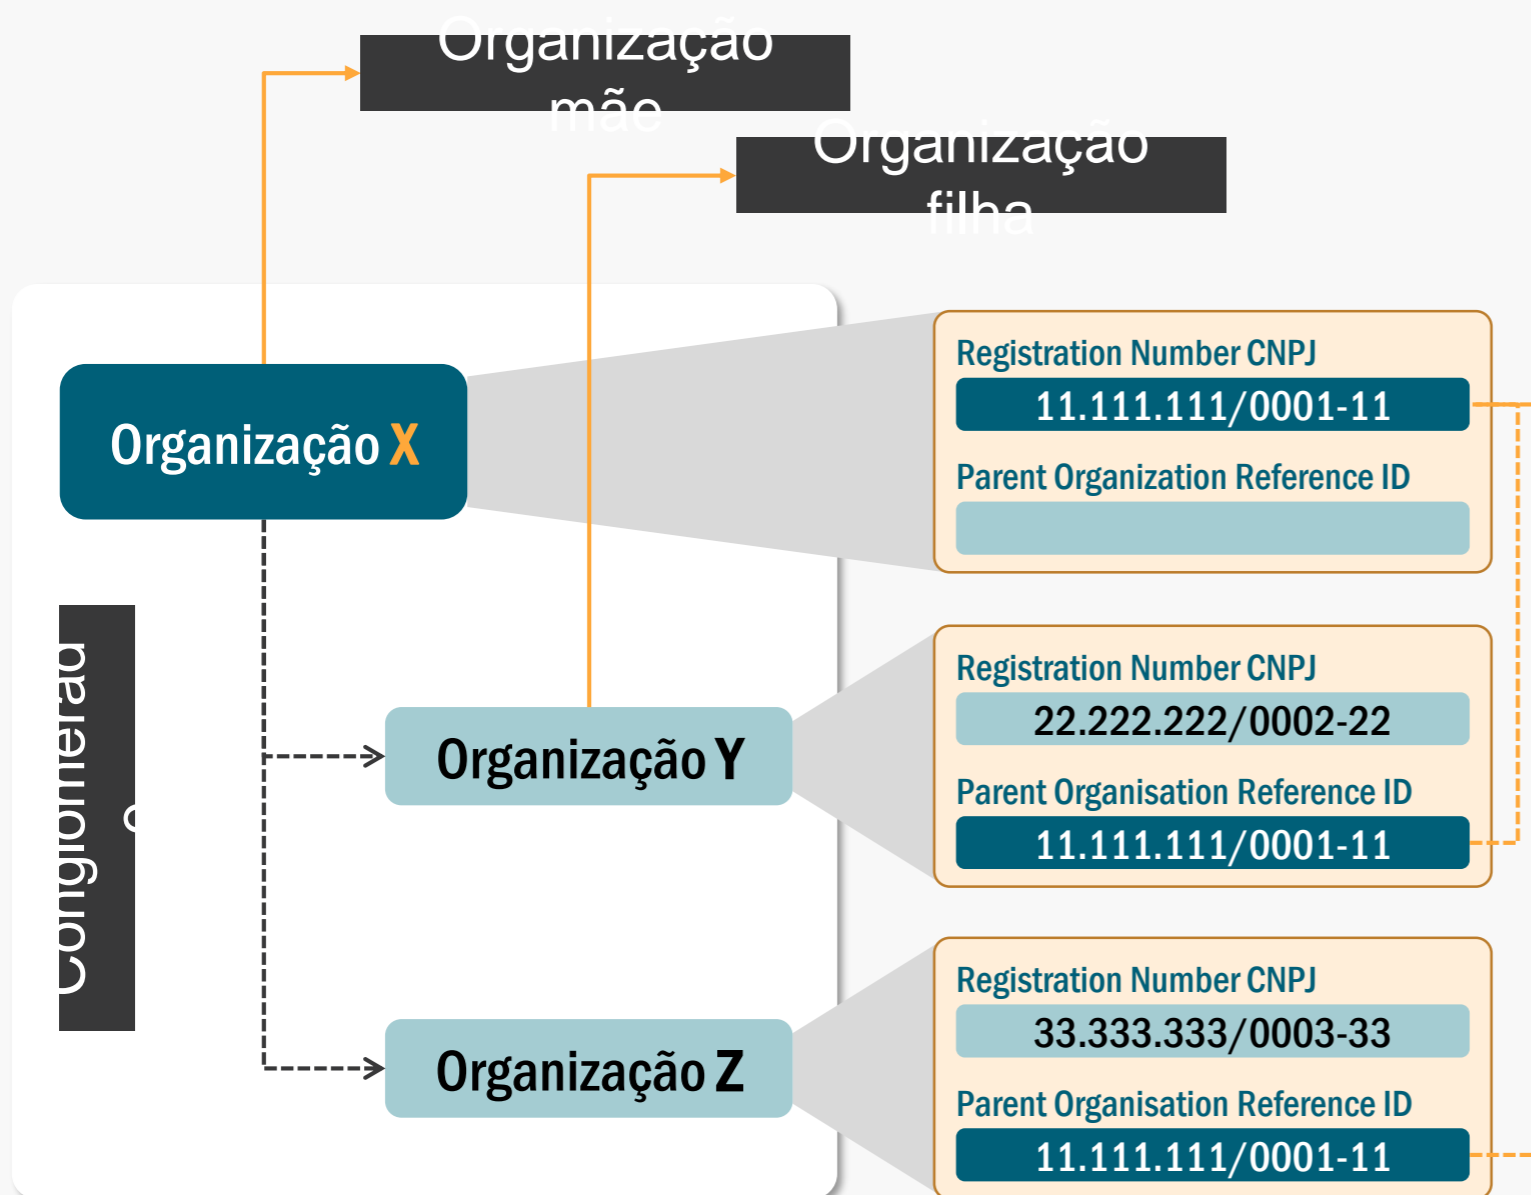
Organização mãe

Organização filha

Conglomerad o

Organização X

Registration Number CNPJ
11.111.111/0001-11
Parent Organization Reference ID

Organização Y

Registration Number CNPJ
22.222.222/0002-22
Parent Organisation Reference ID
11.111.111/0001-11

Organização Z

Registration Number CNPJ
33.333.333/0003-33
Parent Organisation Reference ID
11.111.111/0001-11